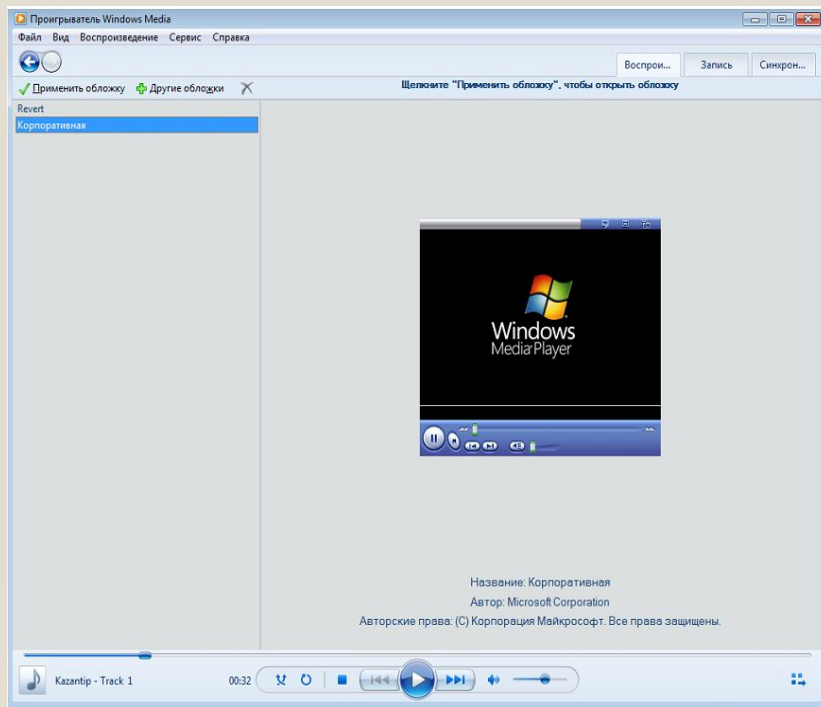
Проигрыватель Windows Media

Файл Вид Воспроизведение Сервис Справка

Воспрои... Запись Синхрон...

Применить обложку Другие обложки

Щелкните "Применить обложку", чтобы открыть обложку

Revert
Корпоративная

Windows Media Player

Название: Корпоративная
Автор: Microsoft Corporation
Авторские права: (С) Корпорация Майкрософт. Все права защищены.

Kazantip - Track 1 00:32